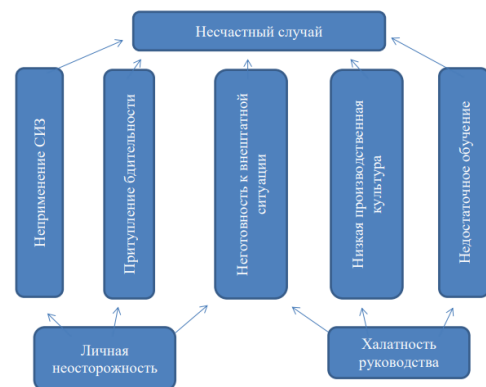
Несчастный случай

Неприменение СИЗ

Притупление бдительности

Неготовность к внештатной ситуации

Низкая производственная культура

Недостаточное обучение

Личная неосторожность

Халатность руководства